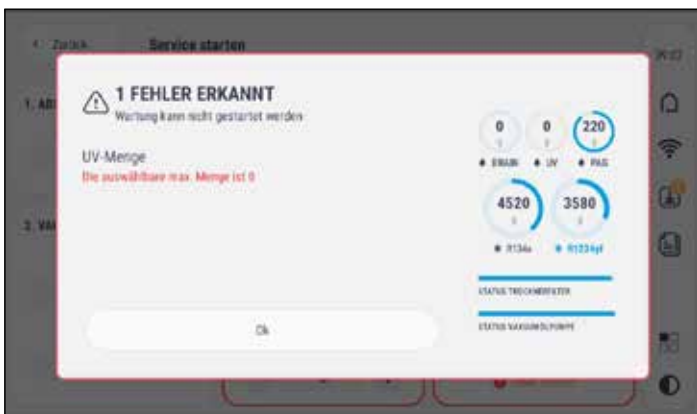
< Zurück
Service starten
1. AB
2. VAK

1 FEHLER ERKANNT
Wartung kann nicht gestartet werden

UV-Menge
Die auswählbare max. Menge ist 0

0
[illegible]
EBAUM
0
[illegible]
UV
220
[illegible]
PAG
4520
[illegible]
R134a
3580
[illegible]
R1234yf
STATUS TROCKNERFILTER
STATUS VAKUUMPUMPE

Ok